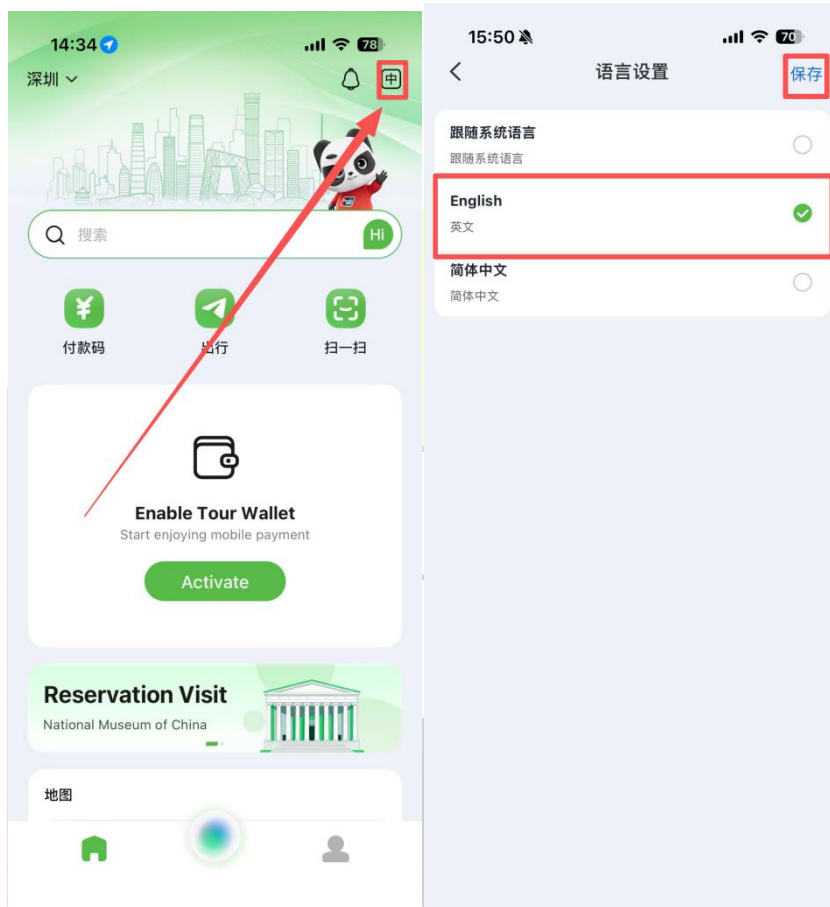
14:34 78
深圳
中
搜索
Hi
付款码
出行
扫一扫
Enable Tour Wallet
Start enjoying mobile payment
Activate
Reservation Visit
National Museum of China
地图

15:50 70
语言设置
保存
跟随系统语言
跟随系统语言
English
英文
简体中文
简体中文